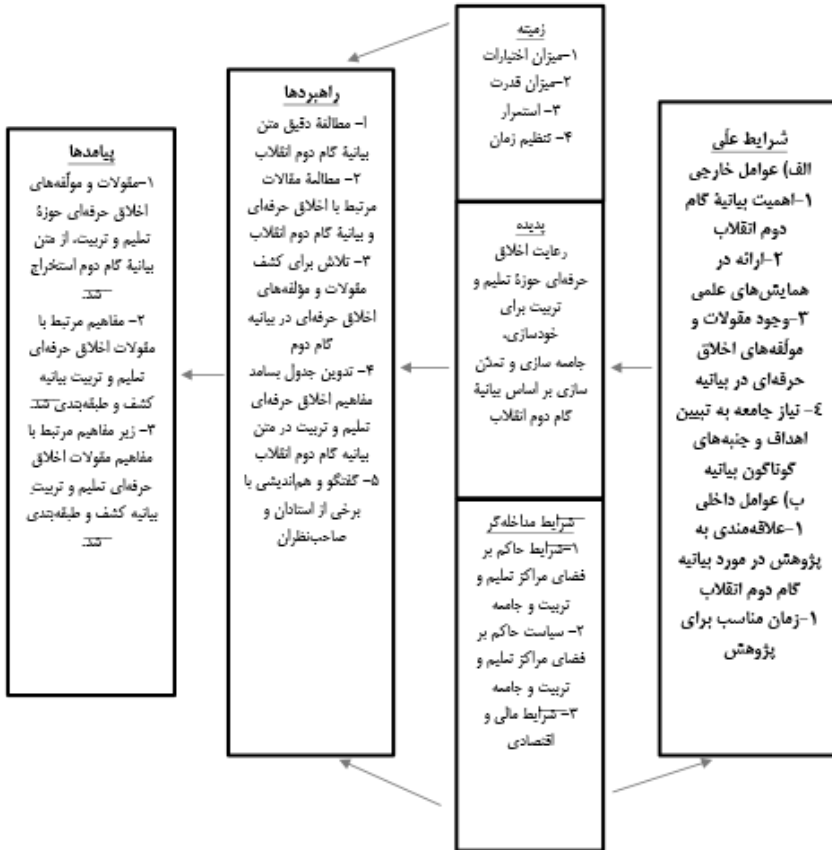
شرایط علّی
الف) عوامل خارجی
۱-اهمیت بیانیهٔ گام دوم انقلاب
۲-ارائه در همایش‌های علمی
۳-وجود مقولات و مولّفه‌های اخلاق حرفه‌ای در بیانیه
٤- نیاز جامعه به تبیین اهداف و جنبه‌های گوناگون بیانیه
ب) عوامل داخلی
۱-علاقه‌مندی به پژوهش در مورد بیانیه گام دوم انقلاب
۱-زمان مناسب برای پژوهش

زمینه
۱-میزان اختیارات
۲-میزان قدرت
۳- استمرار
۴- تنظیم زمان

پدیده
رعایت اخلاق حرفه‌ای حوزهٔ تعلیم و تربیت برای خودسازی، جامعه سازی و تمدن سازی بر اساس بیانیهٔ گام دوم انقلاب

شرایط مداخله‌گر
۱-شرایط حاکم بر فضای مراکز تعلیم و تربیت و جامعه
۲- سیاست حاکم بر فضای مراکز تعلیم و تربیت و جامعه
۳- شرایط مالی و اقتصادی

راهبردها
۱- مطالعهٔ دقیق متن بیانیهٔ گام دوم انقلاب
۲- مطالعهٔ مقالات مرتبط با اخلاق حرفه‌ای و بیانیهٔ گام دوم انقلاب
۳- تلاش برای کشف مقولات و مؤلفه‌های اخلاق حرفه‌ای در بیانیه گام دوم
۴- تدوین جدول بسامد مفاهیم اخلاق حرفه‌ای تعلیم و تربیت در متن بیانیه گام دوم انقلاب
۵- گفتگو و هم‌اندیشی با برخی از استادان و صاحب‌نظران

پیامدها
۱-مقولات و مولّفه‌های اخلاق حرفه‌ای حوزهٔ تعلیم و تربیت، از متن بیانیهٔ گام دوم استخراج شد.
۲- مفاهیم مرتبط با مقولات اخلاق حرفه‌ای تعلیم و تربیت بیانیه کشف و طبقه‌بندی شد.
۳- زیر مفاهیم مرتبط با مفاهیم مقولات اخلاق حرفه‌ای تعلیم و تربیت بیانیه کشف و طبقه‌بندی شد.